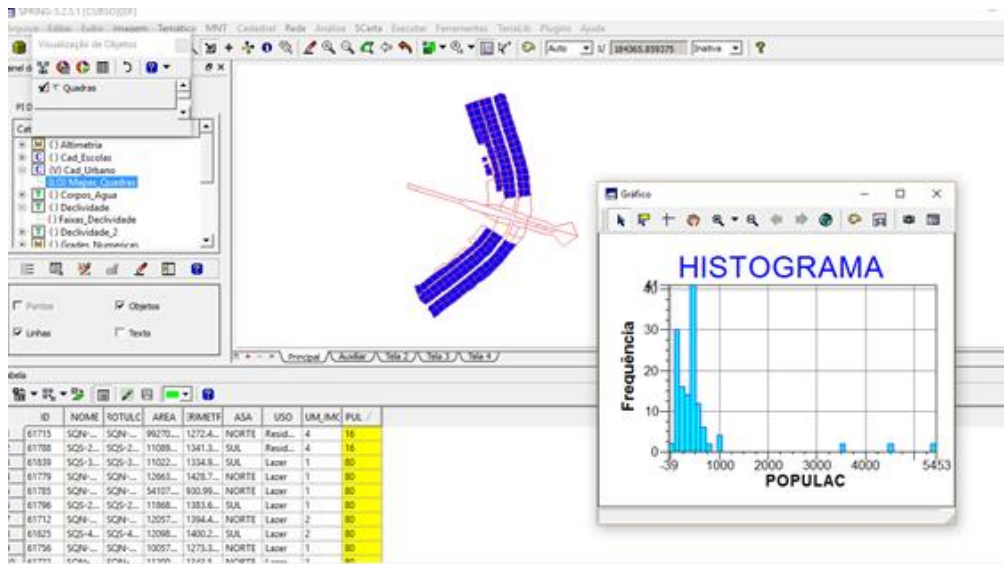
SPRING-5.2.5.1 [CURSO][DF]

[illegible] Editar Exibir Imagem Temático MNT Cadastral Rede Análise SCarta Executar Ferramentas TerraLib Plugins Ajuda

Visualização de Objetos

Quadras

Auto 1/ 184365.859375 Inativa ?

Cat

( ) Altimetria
( ) Cad_Escolas
(V) Cad_Urbano
(L,O) Mapeo_Quadras
( ) Corpos_Agua
( ) Declividade
( ) Faixas_Declividade
( ) Declividade_2
( ) Grades_Numericas

Pontos
Objetos
Linhas
Texto

Principal Auxiliar Tela 2 Tela 3 Tela 4

Tabela

| ID | NOME | ROTULO | AREA | PERIMETR | ASA | USO | UM_IMO | PUL |
|---|---|---|---|---|---|---|---|---|
| 61715 | SQN-... | SQN-... | 99270... | 1272.4... | NORTE | Resid... | 4 | 16 |
| 61788 | SQS-2... | SQS-2... | 11089... | 1341.3... | SUL | Resid... | 4 | 16 |
| 61839 | SQS-3... | SQS-3... | 11022... | 1334.9... | SUL | Lazer | 1 | 80 |
| 61779 | SQN-... | SQN-... | 12663... | 1428.7... | NORTE | Lazer | 1 | 80 |
| 61785 | SQN-... | SQN-... | 54107... | 930.99... | NORTE | Lazer | 1 | 80 |
| 61796 | SQS-2... | SQS-2... | 11868... | 1383.6... | SUL | Lazer | 1 | 80 |
| 61712 | SQN-... | SQN-... | 12057... | 1394.4... | NORTE | Lazer | 2 | 80 |
| 61825 | SQS-4... | SQS-4... | 12098... | 1400.2... | SUL | Lazer | 2 | 80 |
| 61756 | SQN-... | SQN-... | 10057... | 1273.3... | NORTE | Lazer | 1 | 80 |

Gráfico

HISTOGRAMA

Frequência

40
30
20
10
0

-39 1000 2000 3000 4000 5453

POPULAC